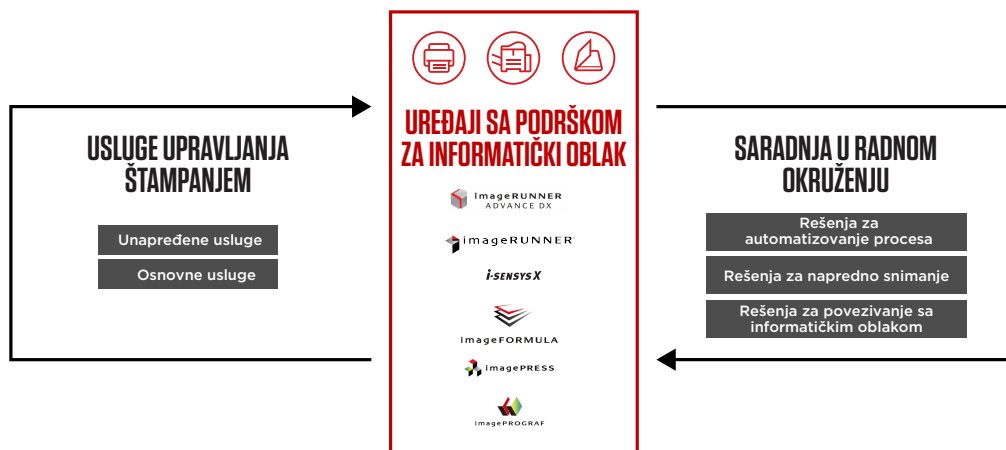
USLUGE UPRAVLJANJA ŠTAMPANJEM

Unapređene usluge

Osnovne usluge

UREĐAJI SA PODRŠKOM ZA INFORMATIČKI OBLAK

imageRUNNER ADVANCE DX

imageRUNNER

i-SENSYS X

imageFORMULA

imagePRESS

imagePROGRAF

SARADNJA U RADNOM OKRUŽENJU

Rešenja za automatizovanje procesa

Rešenja za napredno snimanje

Rešenja za povezivanje sa informatičkim oblakom